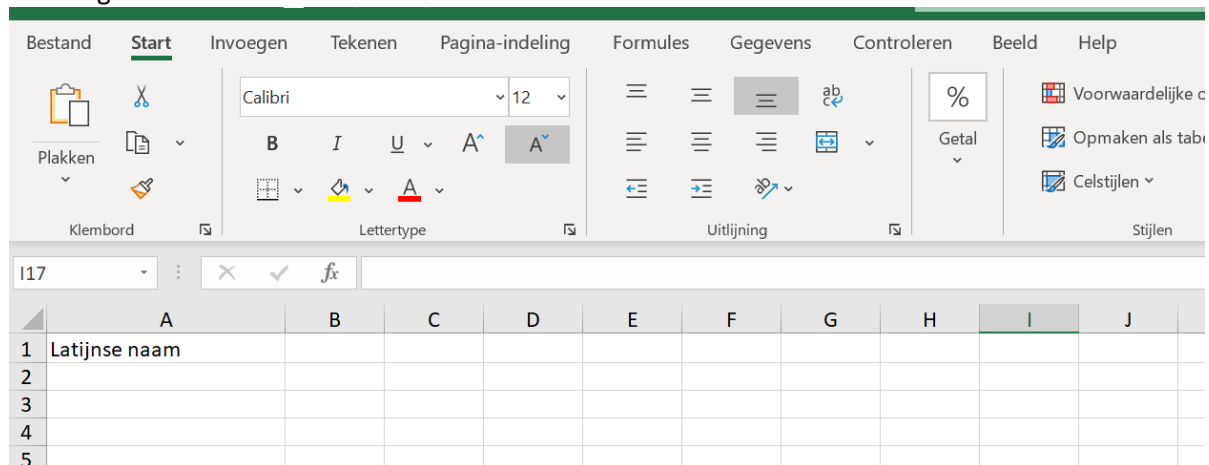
Bestand Start Invoegen Tekenen Pagina-indeling Formules Gegevens Controleren Beeld Help

Plakken

Klembord

Calibri 12

B I U A A

Lettertype

Uitlijning

%

Getal

Voorwaardelijke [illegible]

Opmaken als tabe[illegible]

Celstijlen

Stijlen

I17

$fx$

| | A | B | C | D | E | F | G | H | I | J |
|---|---|---|---|---|---|---|---|---|---|---|
| 1 | Latijnse naam | | | | | | | | | |
| 2 | | | | | | | | | | |
| 3 | | | | | | | | | | |
| 4 | | | | | | | | | | |
| 5 | | | | | | | | | | |